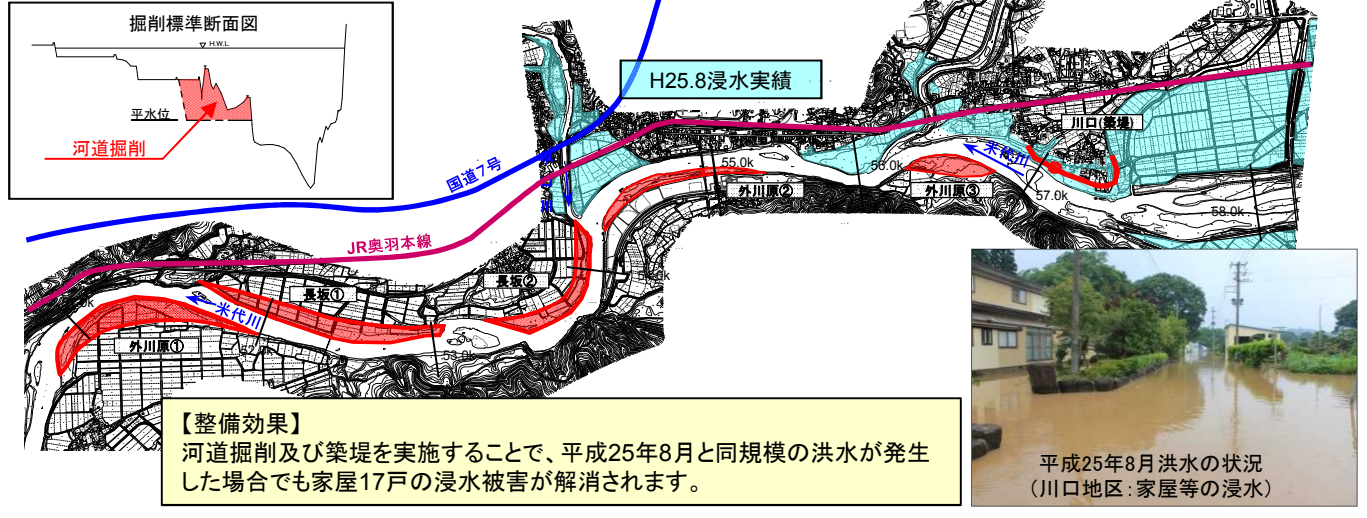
掘削標準断面図

H.W.L

平水位

河道掘削

H25.8浸水実績

国道7号

JR奥羽本線

55.0k

56.0k

57.0k

58.0k

川口(築堤)

米代川

外川原②

外川原③

長坂①

長坂②

外川原①

53.0k

【整備効果】
河道掘削及び築堤を実施することで、平成25年8月と同規模の洪水が発生した場合でも家屋17戸の浸水被害が解消されます。

平成25年8月洪水の状況
(川口地区:家屋等の浸水)